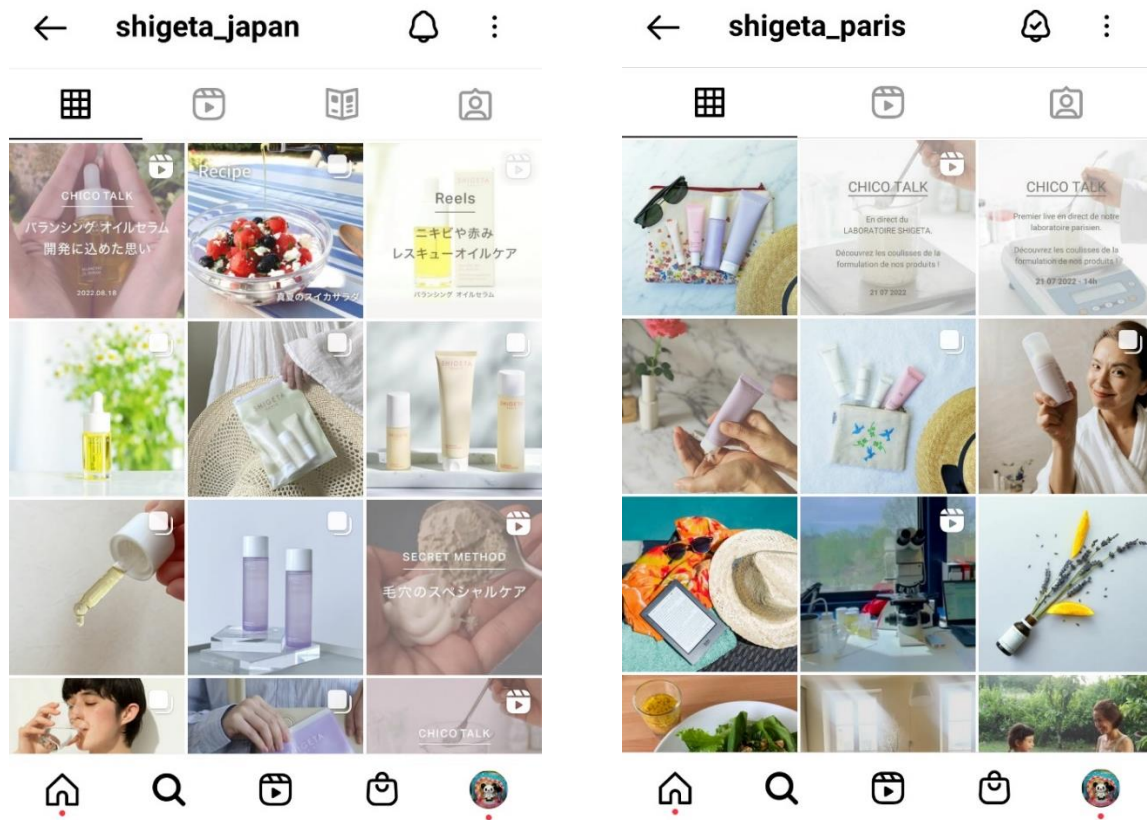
← shigeta_japan

CHICO TALK
バランシング オイルセラム
開発に込めた思い
2022.08.18

Recipe
真夏のスイカサラダ

SHIGETA
Reels
ニキビや赤み
レスキューオイルケア
バランシング オイルセラム

SHIGETA

SHIGETA

SECRET METHOD
毛穴のスペシャルケア

SHIGETA

CHICO TALK

← shigeta_paris

CHICO TALK
En direct du
LABORATOIRE SHIGETA.
Découvrez les coulisses de la formulation de nos produits !
21 07 2022

CHICO TALK
Premier live en direct de notre laboratoire parisien.
Découvrez les coulisses de la formulation de nos produits !
21 07 2022 - 14h